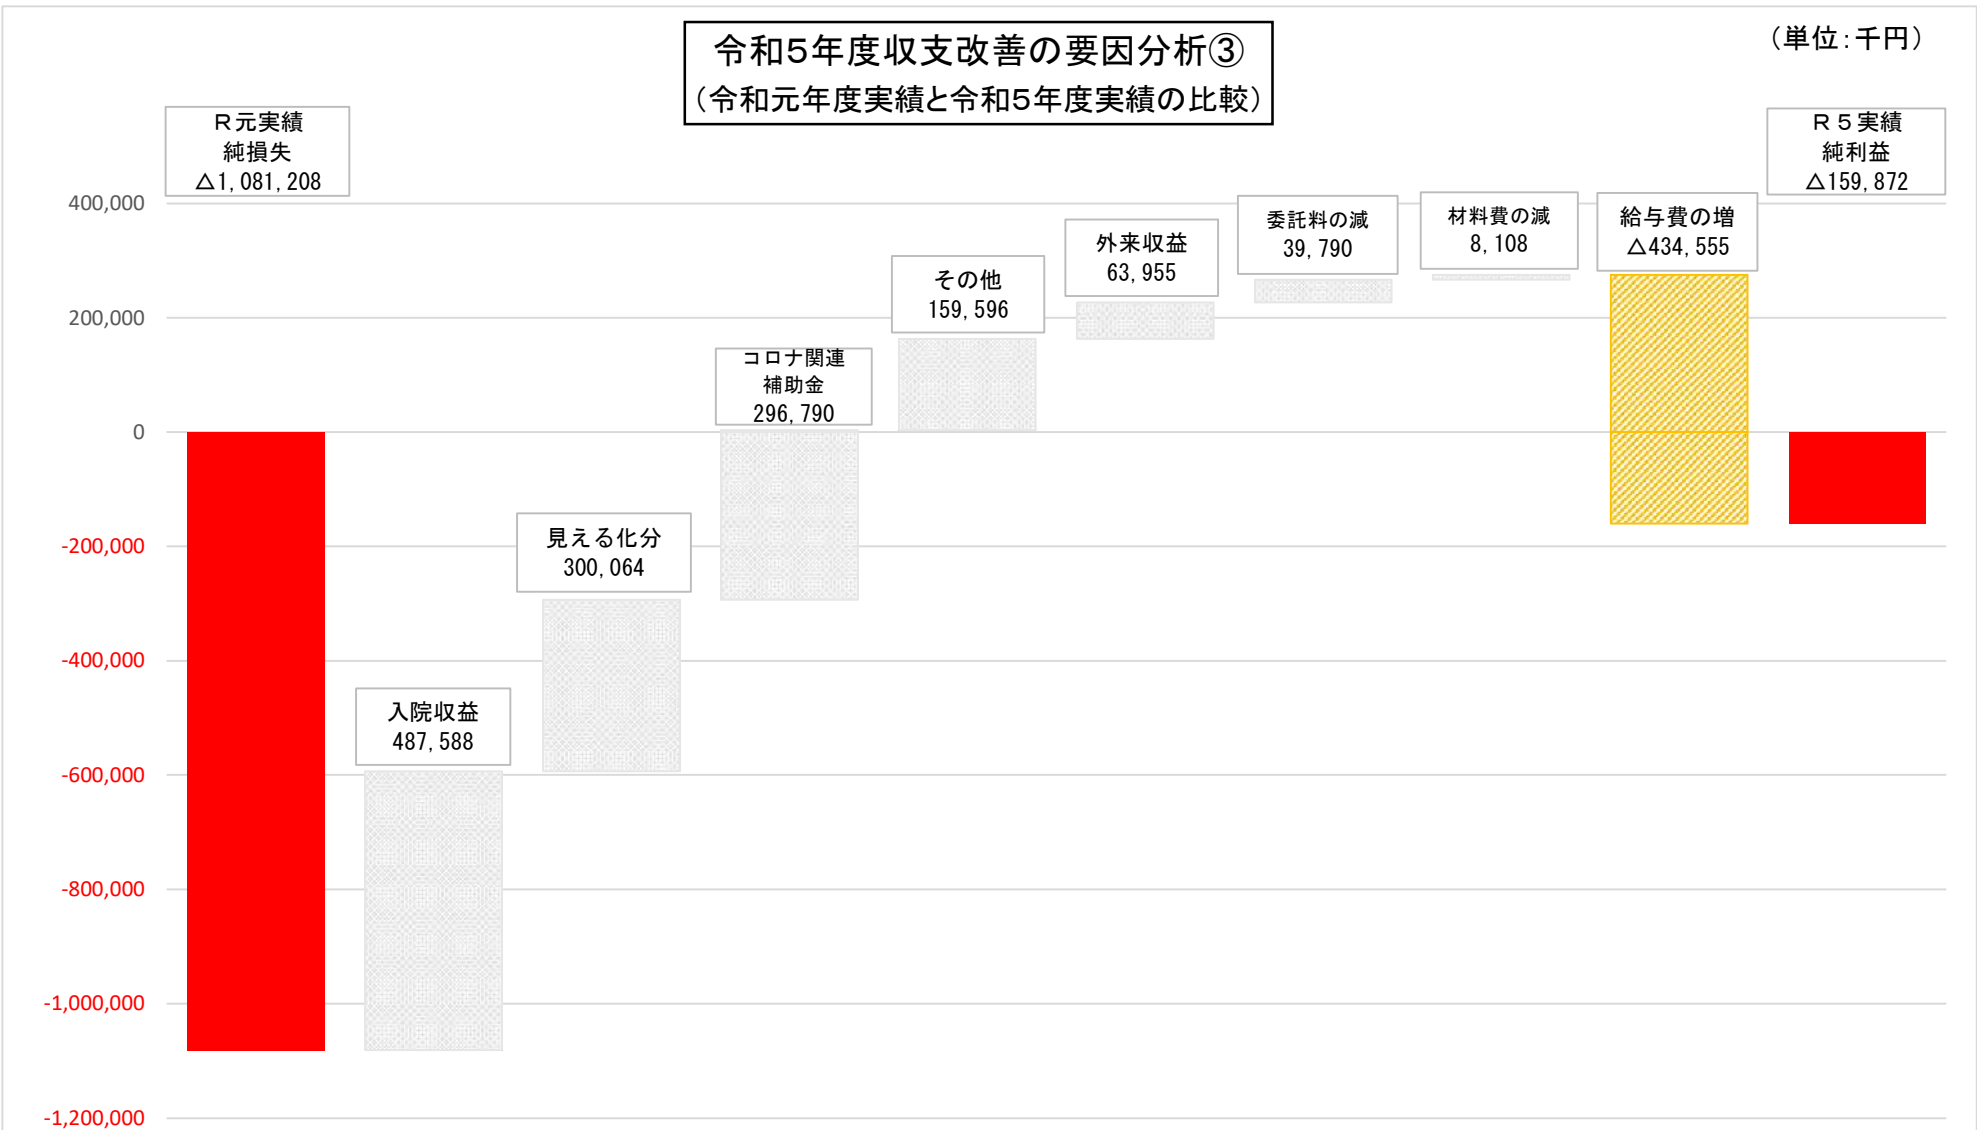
令和５年度収支改善の要因分析③
（令和元年度実績と令和５年度実績の比較）

（単位：千円）

Ｒ元実績
純損失
△1,081,208

Ｒ５実績
純利益
△159,872

400,000
200,000
0
-200,000
-400,000
-600,000
-800,000
-1,000,000
-1,200,000

入院収益
487,588

見える化分
300,064

コロナ関連
補助金
296,790

その他
159,596

外来収益
63,955

委託料の減
39,790

材料費の減
8,108

給与費の増
△434,555